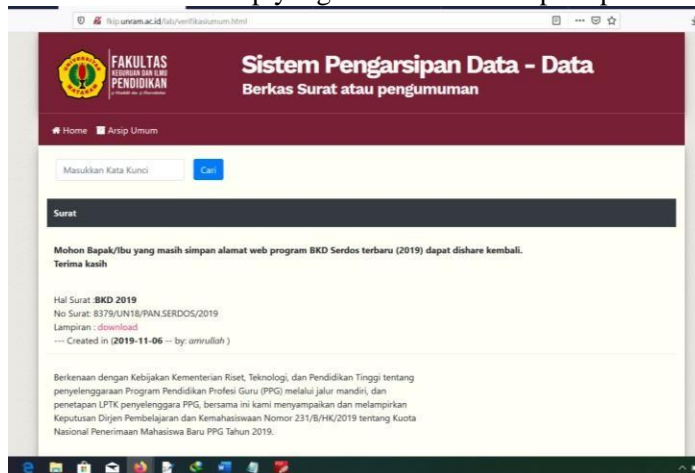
fkip.unram.ac.id/fab/verifikasiumum.html

FAKULTAS KEGURUAN DAN ILMU PENDIDIKAN

Sistem Pengarsipan Data - Data
Berkas Surat atau pengumuman

Home Arsip Umum

Masukkan Kata Kunci
Cari

Surat

Mohon Bapak/Ibu yang masih simpan alamat web program BKD Serdos terbaru (2019) dapat dishare kembali. Terima kasih

Hal Surat :BKD 2019
No Surat: 8379/UN18/PAN.SERDOS/2019
Lampiran : download
--- Created in (2019-11-06 -- by: amrulloh )

Berkenaan dengan Kebijakan Kementerian Riset, Teknologi, dan Pendidikan Tinggi tentang penyelenggaraan Program Pendidikan Profesi Guru (PPG) melalui jalur mandiri, dan penetapan LPTK penyelenggara PPG, bersama ini kami menyampaikan dan melampirkan Keputusan Dirjen Pembelajaran dan Kemahasiswaan Nomor 231/B/HK/2019 tentang Kuota Nasional Penerimaan Mahasiswa Baru PPG Tahun 2019.